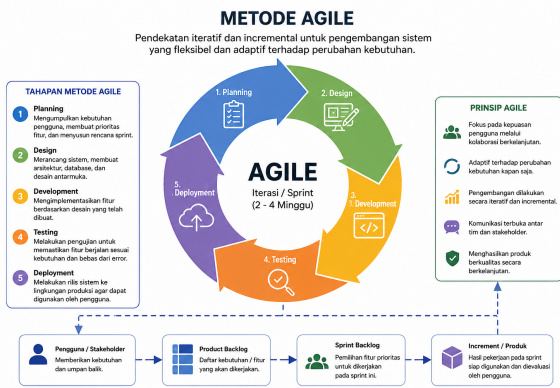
METODE AGILE

Pendekatan iteratif dan incremental untuk pengembangan sistem yang fleksibel dan adaptif terhadap perubahan kebutuhan.

TAHAPAN METODE AGILE

1 Planning
Mengumpulkan kebutuhan pengguna, membuat prioritas fitur, dan menyusun rencana sprint.

2 Design
Merancang sistem, membuat arsitektur, database, dan desain antarmuka.

3 Development
Mengimplementasikan fitur berdasarkan desain yang telah dibuat.

4 Testing
Melakukan pengujian untuk memastikan fitur berjalan sesuai kebutuhan dan bebas dari error.

5 Deployment
Melakukan rilis sistem ke lingkungan produksi agar dapat digunakan oleh pengguna.

1. Planning

2. Design

3. Development

4. Testing

5. Deployment

AGILE
Iterasi / Sprint
(2 - 4 Minggu)

PRINSIP AGILE

Fokus pada kepuasan pengguna melalui kolaborasi berkelanjutan.

Adaptif terhadap perubahan kebutuhan kapan saja.

Pengembangan dilakukan secara iteratif dan incremental.

Komunikasi terbuka antar tim dan stakeholder.

Menghasilkan produk berkualitas secara berkelanjutan.

Pengguna / Stakeholder
Memberikan kebutuhan dan umpan balik.

Product Backlog
Daftar kebutuhan / fitur yang akan dikerjakan.

Sprint Backlog
Pemilihan fitur prioritas untuk dikerjakan pada sprint ini.

Increment / Produk
Hasil pekerjaan pada sprint siap digunakan dan dievaluasi oleh pengguna.